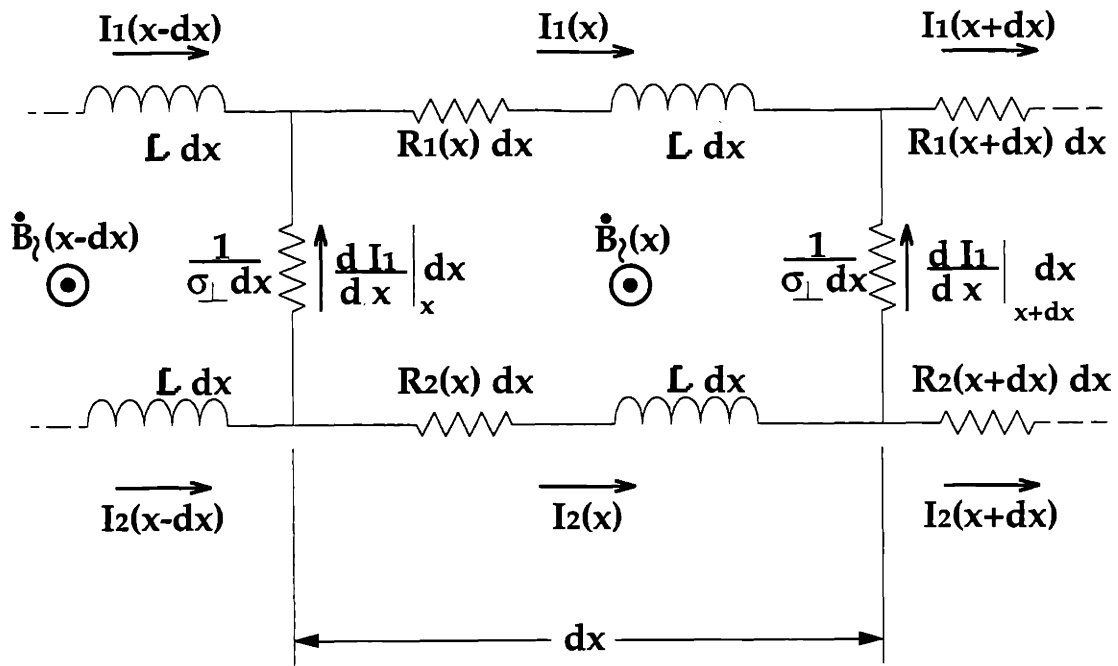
$I_1(x-dx)$ $I_1(x)$ $I_1(x+dx)$

$L\,dx$ $R_1(x)\,dx$ $L\,dx$ $R_1(x+dx)\,dx$

$\dot{B}_\zeta(x-dx)$ $\frac{1}{\sigma_\perp dx}$ $\frac{dI_1}{dx}\Big|_x dx$ $\dot{B}_\zeta(x)$ $\frac{1}{\sigma_\perp dx}$ $\frac{dI_1}{dx}\Big|_{x+dx} dx$

$L\,dx$ $R_2(x)\,dx$ $L\,dx$ $R_2(x+dx)\,dx$

$I_2(x-dx)$ $I_2(x)$ $I_2(x+dx)$

$dx$